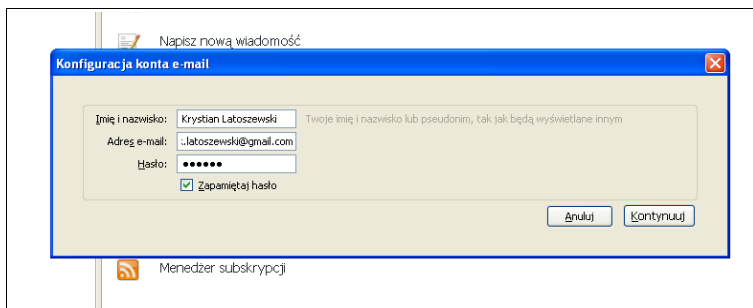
Napisz nową wiadomość

Konfiguracja konta e-mail

Imię i nazwisko: Krystian Latoszewski Twoje imię i nazwisko lub pseudonim, tak jak będą wyświetlane innym

Adres e-mail: .latoszewski@gmail.com

Hasło: ••••••

Zapamiętaj hasło

Anuluj Kontynuuj

Menedżer subskrypcji